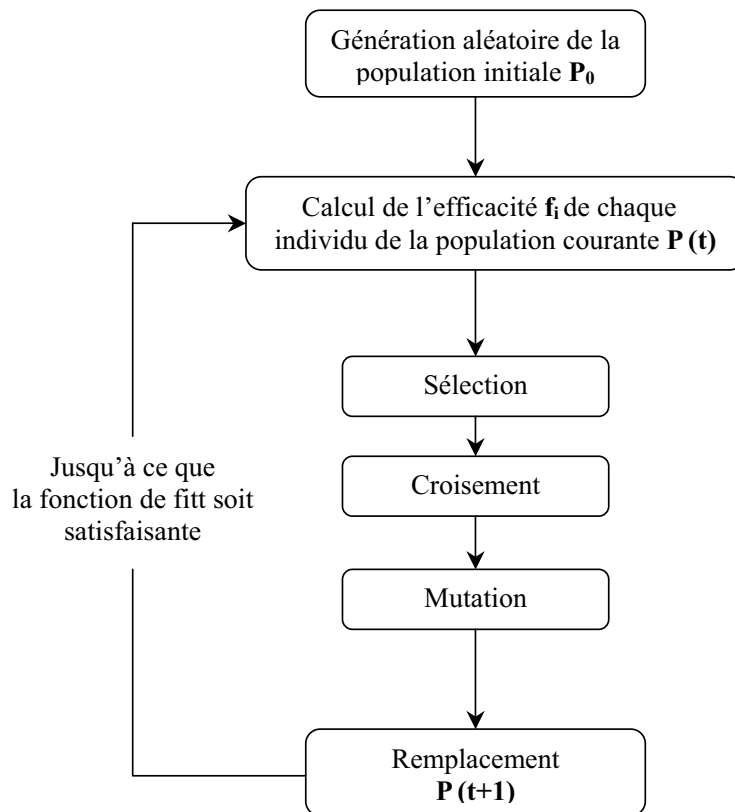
Génération aléatoire de la population initiale $\mathbf{P_0}$

Calcul de l'efficacité $\mathbf{f_i}$ de chaque individu de la population courante **P (t)**

Sélection

Croisement

Mutation

Remplacement **P (t+1)**

Jusqu'à ce que la fonction de fitt soit satisfaisante